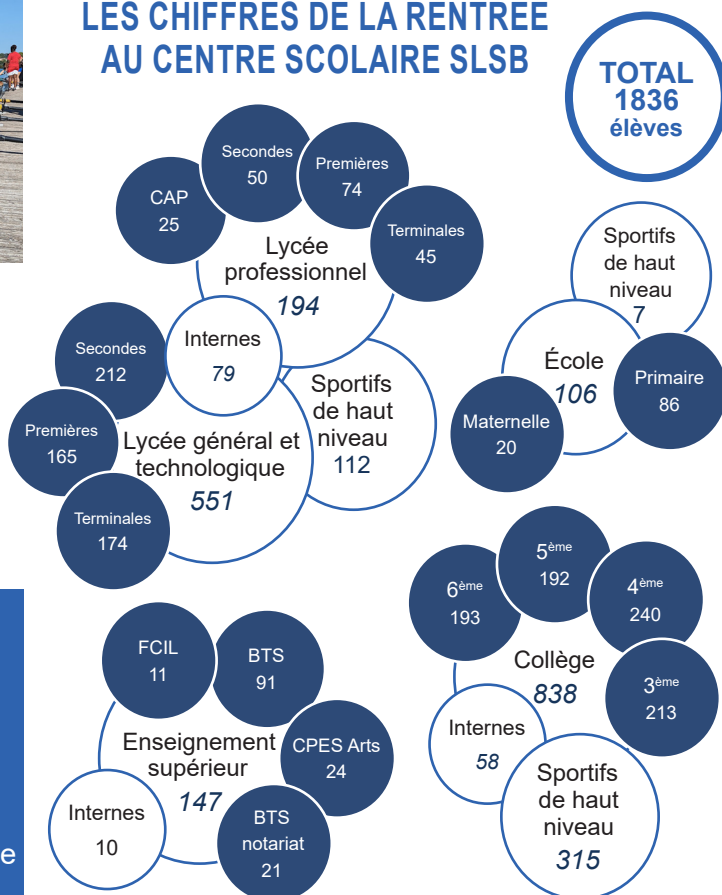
LES CHIFFRES DE LA RENTRÉE AU CENTRE SCOLAIRE SLSB

TOTAL
1836
élèves

CAP
25

Secondes
50

Premières
74

Terminales
45

Lycée professionnel
194

Internes
79

Sportifs de haut niveau
112

Secondes
212

Premières
165

Lycée général et technologique
551

Terminales
174

Sportifs de haut niveau
7

École
106

Primaire
86

Maternelle
20

$5^{ème}$
192

$6^{ème}$
193

$4^{ème}$
240

Collège
838

$3^{ème}$
213

Internes
58

Sportifs de haut niveau
315

FCIL
11

BTS
91

CPES Arts
24

Enseignement supérieur
147

Internes
10

BTS notariat
21

e